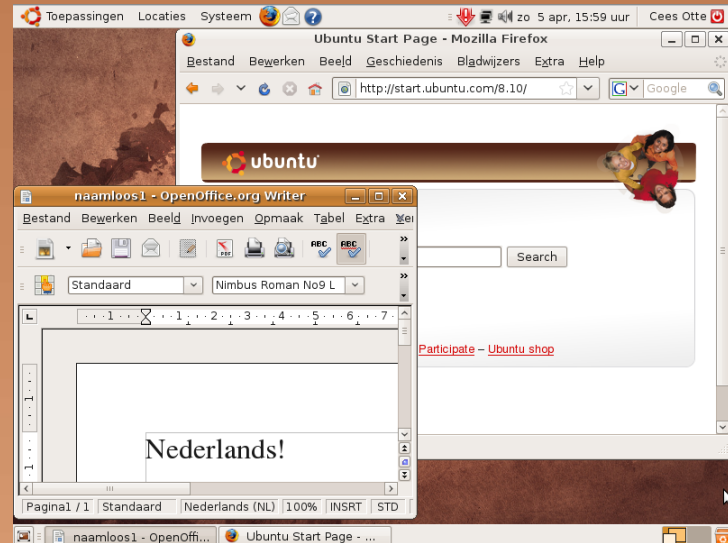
Toepassingen Locaties Systeem

zo 5 apr, 15:59 uur Cees Otte

Ubuntu Start Page - Mozilla Firefox

Bestand Bewerken Beeld Geschiedenis Bladwijzers Extra Help

http://start.ubuntu.com/8.10/

Google

ubuntu

Search

Participate – Ubuntu shop

naamloos1 - OpenOffice.org Writer

Bestand Bewerken Beeld Invoegen Opmaak Tabel Extra Ve

Standaard

Nimbus Roman No9 L

1 2 3 4 5 6 7

Nederlands!

Pagina1 / 1 Standaard Nederlands (NL) 100% INSRT STD

naamloos1 - OpenOffi... Ubuntu Start Page - ...